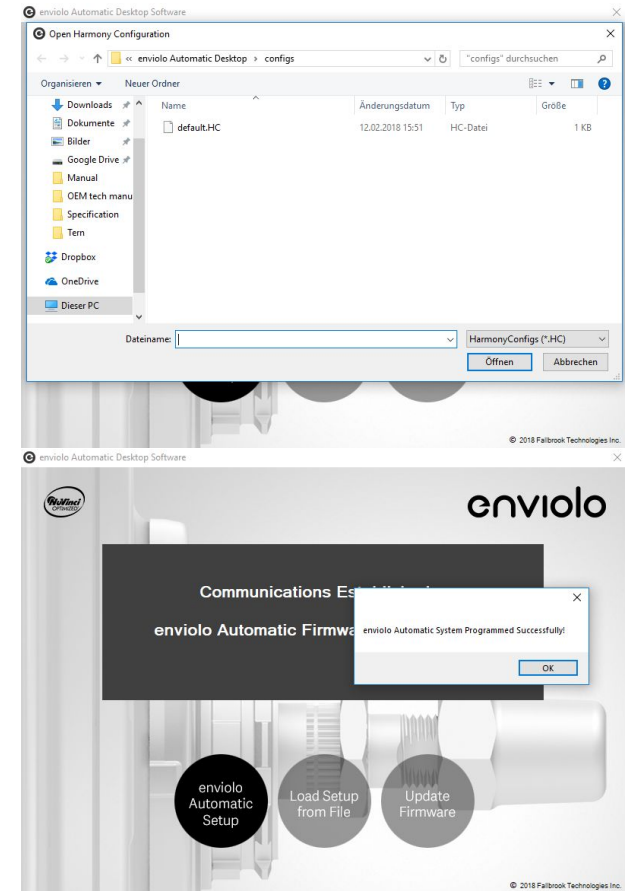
enviolo Automatic Desktop Software

Open Harmony Configuration

« enviolo Automatic Desktop › configs

"configs" durchsuchen

Organisieren ▾ Neuer Ordner

Downloads
Dokumente
Bilder
Google Drive
Manual
OEM tech manu
Specification
Tern
Dropbox
OneDrive
Dieser PC

| Name | Änderungsdatum | Typ | Größe |
|---|---|---|---|
| default.HC | 12.02.2018 15:51 | HC-Datei | 1 KB |

Dateiname:

HarmonyConfigs (*.HC)

Öffnen Abbrechen

© 2018 Fallbrook Technologies Inc.

enviolo Automatic Desktop Software

NuVinci OPTIMIZED

enviolo

Communications Es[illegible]

enviolo Automatic Firmwa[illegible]

enviolo Automatic System Programmed Successfully!

OK

enviolo Automatic Setup

Load Setup from File

Update Firmware

© 2018 Fallbrook Technologies Inc.